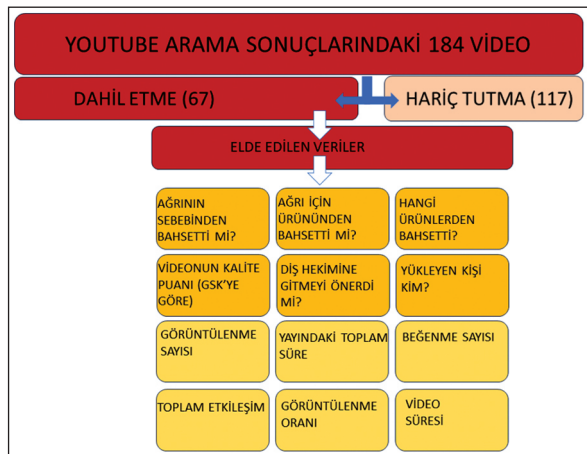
YOUTUBE ARAMA SONUÇLARINDAKİ 184 VİDEO

DAHİL ETME (67)

HARİÇ TUTMA (117)

ELDE EDİLEN VERİLER

AĞRININ SEBEBİNDEN BAHSETTİ Mİ?

AĞRI İÇİN ÜRÜNÜNDEN BAHSETTİ Mİ?

HANGİ ÜRÜNLERDEN BAHSETTİ?

VİDEONUN KALİTE PUANI (GSK'YE GÖRE)

DİŞ HEKİMİNE GİTMEYİ ÖNERDİ Mİ?

YÜKLEYEN KİŞİ KİM?

GÖRÜNTÜLENME SAYISI

YAYINDAKİ TOPLAM SÜRE

BEĞENME SAYISI

TOPLAM ETKİLEŞİM

GÖRÜNTÜLENME ORANI

VİDEO SÜRESİ